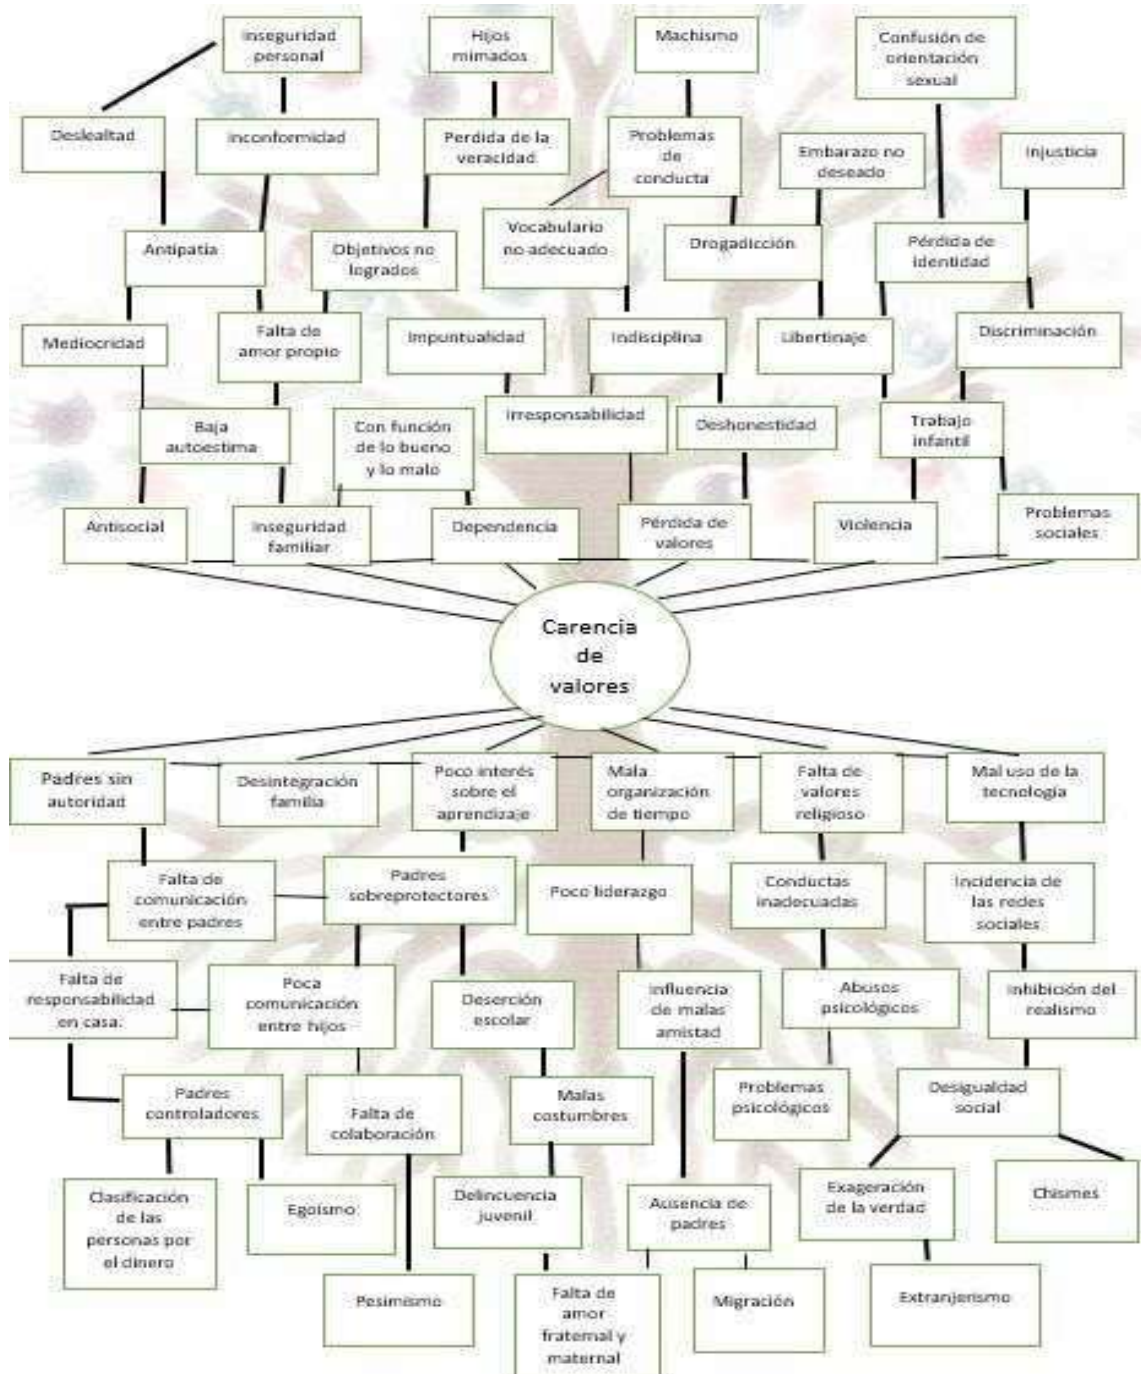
Inseguridad personal

Hijos mimados

Machismo

Confusión de orientación sexual

Deslealtad

Inconformidad

Perdida de la veracidad

Problemas de conducta

Embarazo no deseado

Injusticia

Antipatía

Objetivos no logrados

Vocabulario no adecuado

Drogadicción

Pérdida de identidad

Mediocridad

Falta de amor propio

Impuntualidad

Indisciplina

Libertinaje

Discriminación

Baja autoestima

Con función de lo bueno y lo malo

Irresponsabilidad

Deshonestidad

Trabajo infantil

Antisocial

Inseguridad familiar

Dependencia

Pérdida de valores

Violencia

Problemas sociales

Carencia de valores

Padres sin autoridad

Desintegración familia

Poco interés sobre el aprendizaje

Mala organización de tiempo

Falta de valores religioso

Mal uso de la tecnología

Falta de comunicación entre padres

Padres sobreprotectores

Poco liderazgo

Conductas inadecuadas

Incidencia de las redes sociales

Falta de responsabilidad en casa.

Poca comunicación entre hijos

Deserción escolar

Influencia de malas amistad

Abusos psicológicos

Inhibición del realismo

Padres controladores

Falta de colaboración

Malas costumbres

Problemas psicológicos

Desigualdad social

Clasificación de las personas por el dinero

Egoísmo

Delincuencia juvenil

Ausencia de padres

Exageración de la verdad

Chismes

Pesimismo

Falta de amor fraternal y maternal

Migración

Extranjerismo